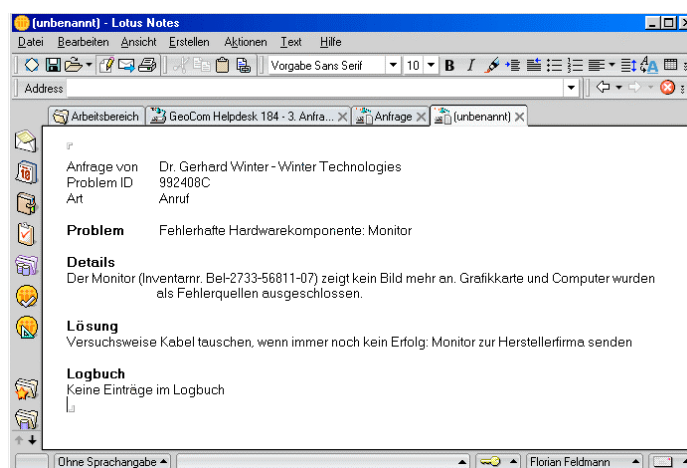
(unbenannt) - Lotus Notes

Datei Bearbeiten Ansicht Erstellen Aktionen Text Hilfe

Vorgabe Sans Serif 10

Address

Arbeitsbereich | GeoCom Helpdesk 184 - 3. Anfra... | Anfrage | (unbenannt)

Anfrage von Dr. Gerhard Winter - Winter Technologies
Problem ID 992408C
Art Anruf

Problem Fehlerhafte Hardwarekomponente: Monitor

Details
Der Monitor (Inventarnr. Bel-2733-56811-07) zeigt kein Bild mehr an. Grafikkarte und Computer wurden als Fehlerquellen ausgeschlossen.

Lösung
Versuchsweise Kabel tauschen, wenn immer noch kein Erfolg: Monitor zur Herstellerfirma senden

Logbuch
Keine Einträge im Logbuch

Ohne Sprachangabe | Florian Feldmann